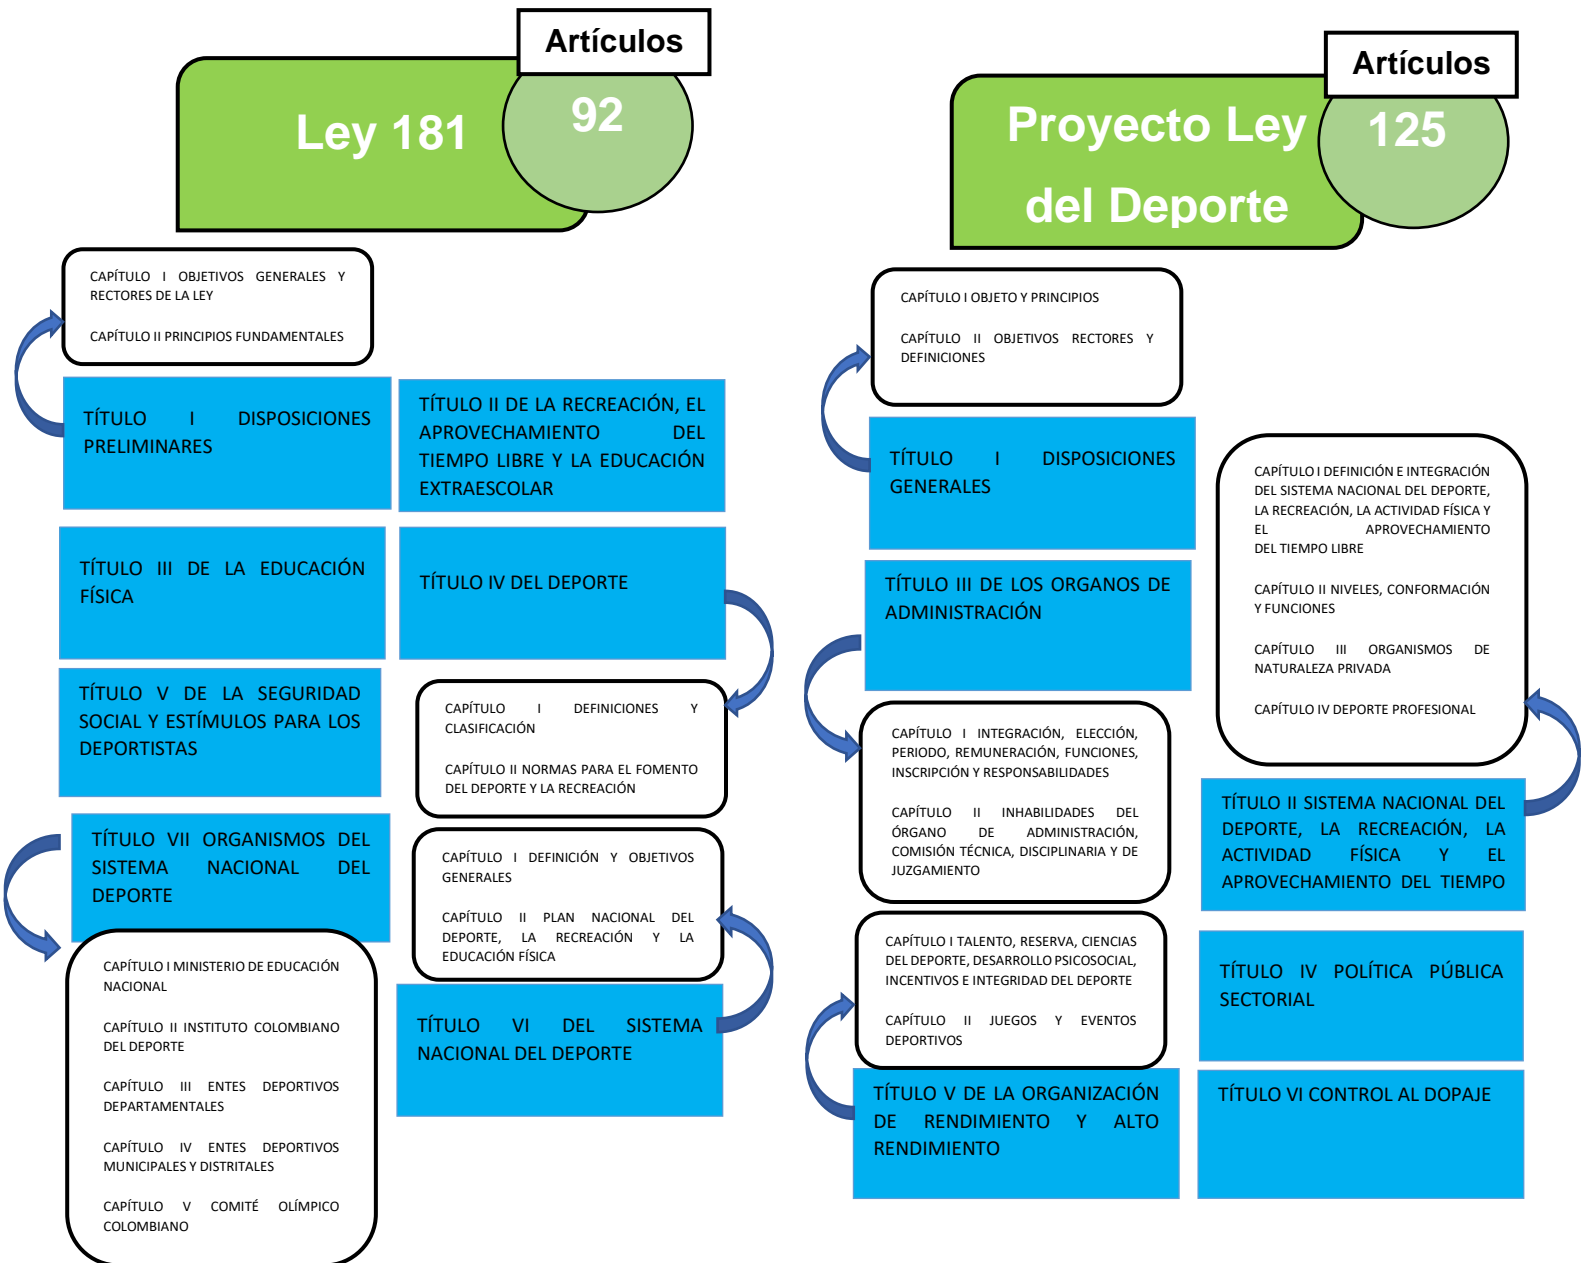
Artículos

Ley 181

92

CAPÍTULO I OBJETIVOS GENERALES Y RECTORES DE LA LEY

CAPÍTULO II PRINCIPIOS FUNDAMENTALES

TÍTULO I DISPOSICIONES PRELIMINARES

TÍTULO II DE LA RECREACIÓN, EL APROVECHAMIENTO DEL TIEMPO LIBRE Y LA EDUCACIÓN EXTRAESCOLAR

TÍTULO III DE LA EDUCACIÓN FÍSICA

TÍTULO IV DEL DEPORTE

TÍTULO V DE LA SEGURIDAD SOCIAL Y ESTÍMULOS PARA LOS DEPORTISTAS

CAPÍTULO I DEFINICIONES Y CLASIFICACIÓN

CAPÍTULO II NORMAS PARA EL FOMENTO DEL DEPORTE Y LA RECREACIÓN

TÍTULO VII ORGANISMOS DEL SISTEMA NACIONAL DEL DEPORTE

CAPÍTULO I DEFINICIÓN Y OBJETIVOS GENERALES

CAPÍTULO II PLAN NACIONAL DEL DEPORTE, LA RECREACIÓN Y LA EDUCACIÓN FÍSICA

CAPÍTULO I MINISTERIO DE EDUCACIÓN NACIONAL

CAPÍTULO II INSTITUTO COLOMBIANO DEL DEPORTE

CAPÍTULO III ENTES DEPORTIVOS DEPARTAMENTALES

CAPÍTULO IV ENTES DEPORTIVOS MUNICIPALES Y DISTRITALES

CAPÍTULO V COMITÉ OLÍMPICO COLOMBIANO

TÍTULO VI DEL SISTEMA NACIONAL DEL DEPORTE

Artículos

Proyecto Ley del Deporte

125

CAPÍTULO I OBJETO Y PRINCIPIOS

CAPÍTULO II OBJETIVOS RECTORES Y DEFINICIONES

TÍTULO I DISPOSICIONES GENERALES

CAPÍTULO I DEFINICIÓN E INTEGRACIÓN DEL SISTEMA NACIONAL DEL DEPORTE, LA RECREACIÓN, LA ACTIVIDAD FÍSICA Y EL APROVECHAMIENTO DEL TIEMPO LIBRE

CAPÍTULO II NIVELES, CONFORMACIÓN Y FUNCIONES

CAPÍTULO III ORGANISMOS DE NATURALEZA PRIVADA

CAPÍTULO IV DEPORTE PROFESIONAL

TÍTULO III DE LOS ORGANOS DE ADMINISTRACIÓN

CAPÍTULO I INTEGRACIÓN, ELECCIÓN, PERIODO, REMUNERACIÓN, FUNCIONES, INSCRIPCIÓN Y RESPONSABILIDADES

CAPÍTULO II INHABILIDADES DEL ÓRGANO DE ADMINISTRACIÓN, COMISIÓN TÉCNICA, DISCIPLINARIA Y DE JUZGAMIENTO

TÍTULO II SISTEMA NACIONAL DEL DEPORTE, LA RECREACIÓN, LA ACTIVIDAD FÍSICA Y EL APROVECHAMIENTO DEL TIEMPO

CAPÍTULO I TALENTO, RESERVA, CIENCIAS DEL DEPORTE, DESARROLLO PSICOSOCIAL, INCENTIVOS E INTEGRIDAD DEL DEPORTE

CAPÍTULO II JUEGOS Y EVENTOS DEPORTIVOS

TÍTULO IV POLÍTICA PÚBLICA SECTORIAL

TÍTULO V DE LA ORGANIZACIÓN DE RENDIMIENTO Y ALTO RENDIMIENTO

TÍTULO VI CONTROL AL DOPAJE